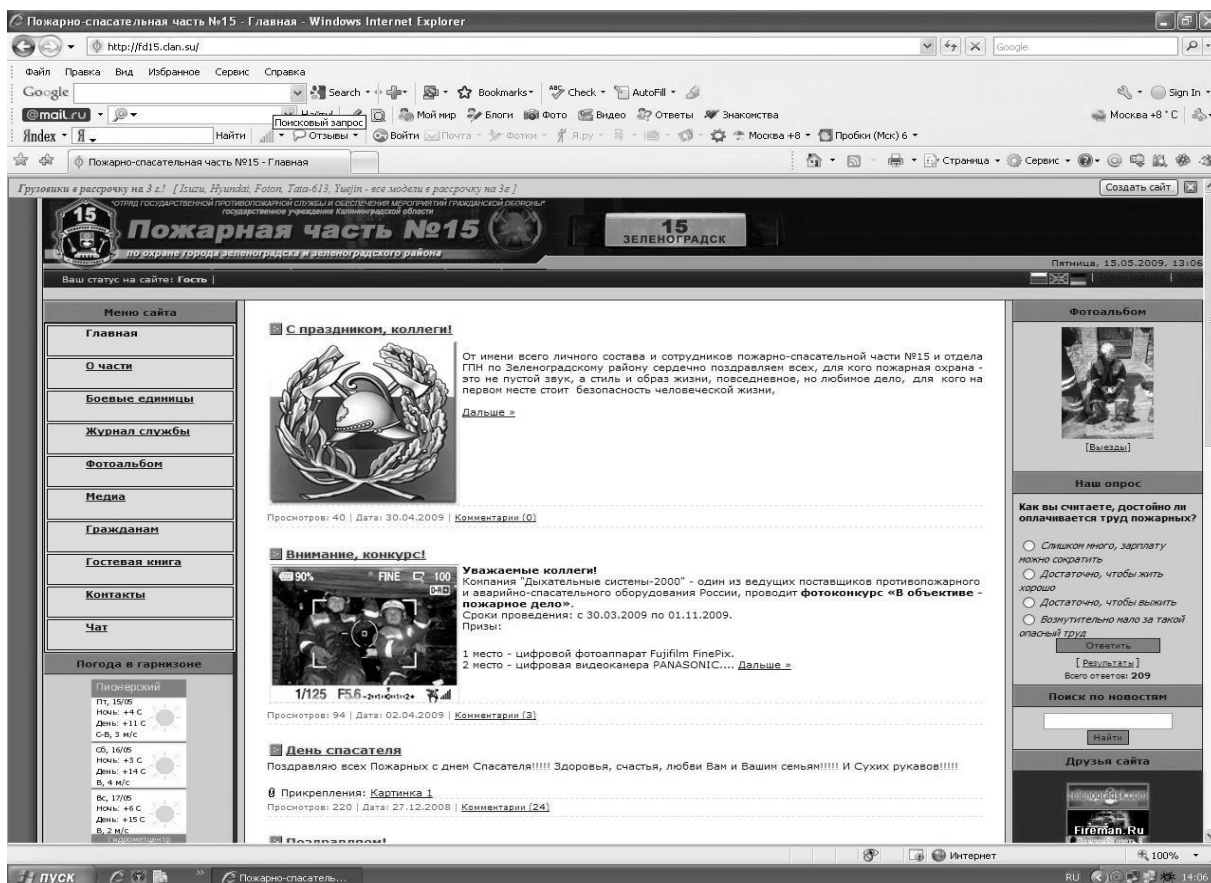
Пожарно-спасательная часть №15 - Главная - Windows Internet Explorer

http://fd15.clan.su/

Google

Файл Правка Вид Избранное Сервис Справка

Google Search Bookmarks Check AutoFill Sign In

@mail.ru Найти Поисковый запрос Мой мир Блоги Фото Видео Ответы Знакомства Москва +8 °C

Яndex Я Найти Отзывы Войти Почта Фотки Я.ру Москва +8 Пробки (Мск) 6

Пожарно-спасательная часть №15 - Главная

Страница Сервис

Грузовики в рассрочку на 3 г.! [Isuzu, Hyundai, Foton, Tata-613, Yuejin - все модели в рассрочку на 3г] Создать сайт

15 ОТРЯД ГОСУДАРСТВЕННОЙ ПРОТИВОПОЖАРНОЙ СЛУЖБЫ И ОБЕСПЕЧЕНИЯ МЕРОПРИЯТИЙ ГРАЖДАНСКОЙ ОБОРОНЫ государственное учреждение Калининградской области

Пожарная часть №15

по охране города Зеленоградска и Зеленоградского района

15 ЗЕЛЕНОГРАДСК

Пятница, 15.05.2009, 13:06

Ваш статус на сайте: Гость |

Меню сайта

Главная

О части

Боевые единицы

Журнал службы

Фотоальбом

Медиа

Гражданам

Гостевая книга

Контакты

Чат

Погода в гарнизоне

Пионерский

Пт, 15/05 Ночь: +4 С День: +11 С С-В, 3 м/с

Сб, 16/05 Ночь: +3 С День: +14 С В, 4 м/с

Вс, 17/05 Ночь: +6 С День: +15 С В, 2 м/с

Гидрометцентр

С праздником, коллеги!

От имени всего личного состава и сотрудников пожарно-спасательной части №15 и отдела ГПН по Зеленоградскому району сердечно поздравляем всех, для кого пожарная охрана - это не пустой звук, а стиль и образ жизни, повседневное, но любимое дело, для кого на первом месте стоит безопасность человеческой жизни,

Дальше »

Просмотров: 40 | Дата: 30.04.2009 | Комментарии (0)

Внимание, конкурс!

90% FINE 100

1/125 F5.6

Уважаемые коллеги!
Компания "Дыхательные системы-2000" - один из ведущих поставщиков противопожарного и аварийно-спасательного оборудования России, проводит фотоконкурс «В объективе - пожарное дело».
Сроки проведения: с 30.03.2009 по 01.11.2009.
Призы:

1 место - цифровой фотоаппарат Fujifilm FinePix.
2 место - цифровая видеокамера PANASONIC.... Дальше »

Просмотров: 94 | Дата: 02.04.2009 | Комментарии (3)

День спасателя

Поздравляю всех Пожарных с днем Спасателя!!!!! Здоровья, счастья, любви Вам и Вашим семьям!!!!! И Сухих рукавов!!!!!

Прикрепления: Картинка 1
Просмотров: 220 | Дата: 27.12.2008 | Комментарии (24)

Поздравляем!

Фотоальбом

[Выезды]

Наш опрос

Как вы считаете, достойно ли оплачивается труд пожарных?

Слишком много, зарплату можно сократить
Достаточно, чтобы жить хорошо
Достаточно, чтобы выжить
Возмутительно мало за такой опасный труд

Ответить

[ Результаты ]
Всего ответов: 209

Поиск по новостям

Найти

Друзья сайта

Fireman.Ru

Интернет 100%

пуск Пожарно-спасатель... RU 14:06